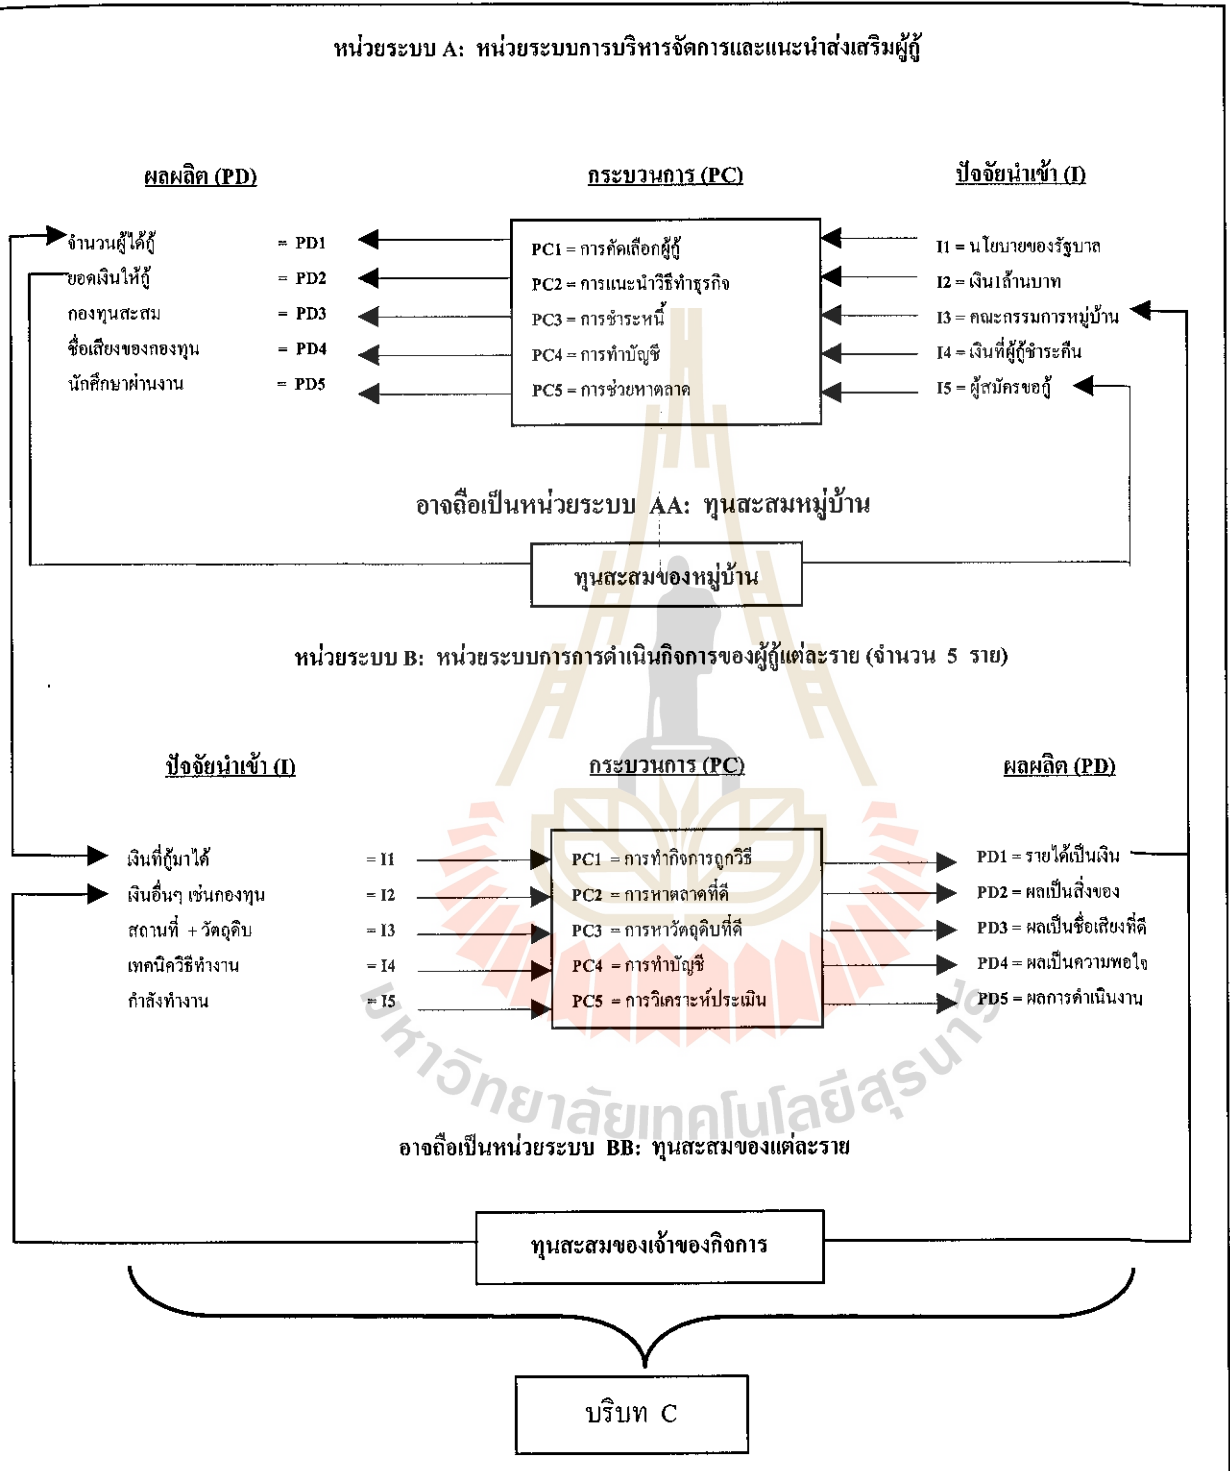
หน่วยระบบ A: หน่วยระบบการบริหารจัดการและแนะนำส่งเสริมผู้กู้

ผลผลิต (PD)

กระบวนการ (PC)

ปัจจัยนำเข้า (I)

จำนวนผู้ได้กู้ = PD1
ยอดเงินให้กู้ = PD2
กองทุนสะสม = PD3
ชื่อเสียงของกองทุน = PD4
นักศึกษาผ่านงาน = PD5

PC1 = การคัดเลือกผู้กู้
PC2 = การแนะนำวิธีทำธุรกิจ
PC3 = การชำระหนี้
PC4 = การทำบัญชี
PC5 = การช่วยหาตลาด

I1 = นโยบายของรัฐบาล
I2 = เงิน1ล้านบาท
I3 = คณะกรรมการหมู่บ้าน
I4 = เงินที่ผู้กู้ชำระคืน
I5 = ผู้สมัครขอกู้

อาจถือเป็นหน่วยระบบ AA: ทุนสะสมหมู่บ้าน

ทุนสะสมของหมู่บ้าน

หน่วยระบบ B: หน่วยระบบการการดำเนินกิจการของผู้กู้แต่ละราย (จำนวน 5 ราย)

ปัจจัยนำเข้า (I)

กระบวนการ (PC)

ผลผลิต (PD)

เงินที่กู้มาได้ = I1
เงินอื่นๆ เช่นกองทุน = I2
สถานที่ + วัตถุดิบ = I3
เทคนิควิธีทำงาน = I4
กำลังทำงาน = I5

PC1 = การทำกิจการถูกวิธี
PC2 = การหาตลาดที่ดี
PC3 = การหาวัตถุดิบที่ดี
PC4 = การทำบัญชี
PC5 = การวิเคราะห์ประเมิน

PD1 = รายได้เป็นเงิน
PD2 = ผลเป็นสิ่งของ
PD3 = ผลเป็นชื่อเสียงที่ดี
PD4 = ผลเป็นความพอใจ
PD5 = ผลการดำเนินงาน

มหาวิทยาลัยเทคโนโลยีสุรนารี

อาจถือเป็นหน่วยระบบ BB: ทุนสะสมของแต่ละราย

ทุนสะสมของเจ้าของกิจการ

บริบท C